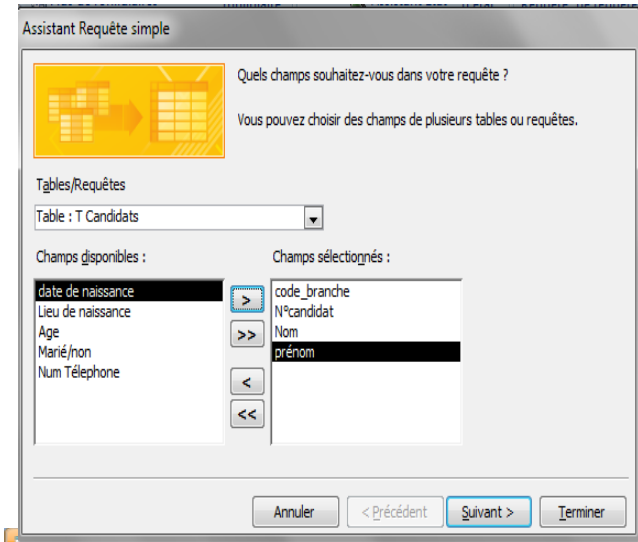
Assistant Requête simple

Quels champs souhaitez-vous dans votre requête ?

Vous pouvez choisir des champs de plusieurs tables ou requêtes.

Tables/Requêtes

Table : T Candidats

Champs disponibles :

date de naissance
Lieu de naissance
Age
Marié/non
Num Télephone

>
>>
<
<<

Champs sélectionnés :

code_branche
N°candidat
Nom
prénom

Annuler
< Précédent
Suivant >
Terminer